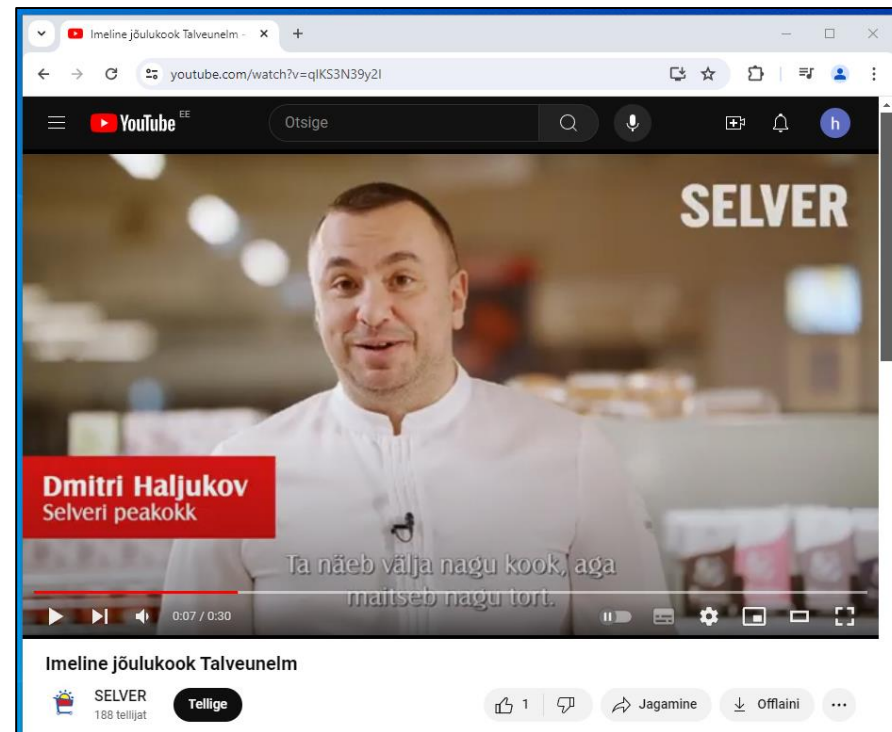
Imeline jõulukook Talveunelm -

youtube.com/watch?v=qIKS3N39y2I

YouTube EE

Otsige

h

SELVER

Dmitri Haljukov
Selveri peakokk

Ta näeb välja nagu kook, aga maitseb nagu tort.

0:07 / 0:30

Imeline jõulukook Talveunelm

SELVER
188 tellijat

Tellige

1

Jagamine

Offlaini

...